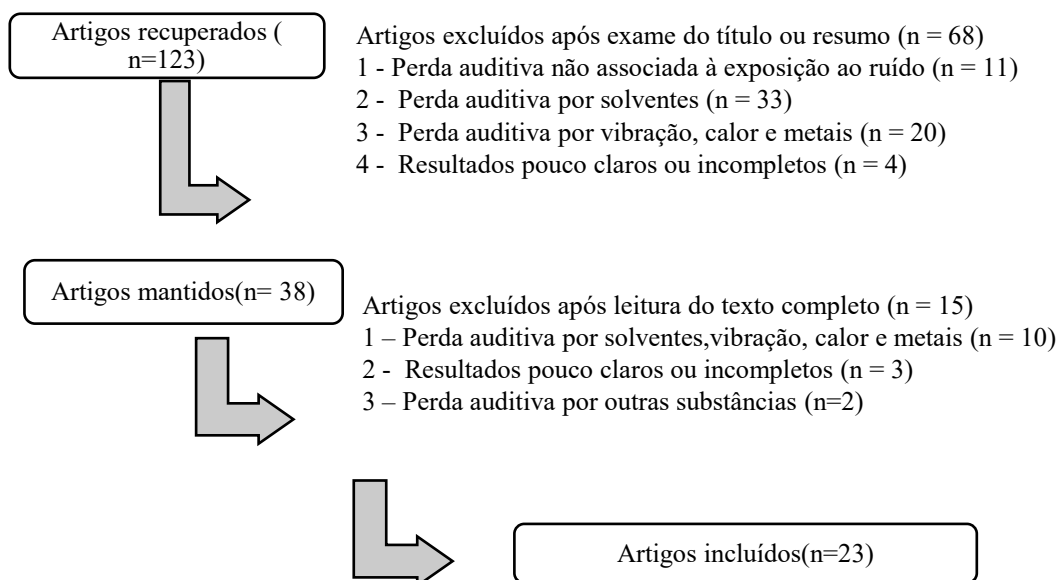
Artigos recuperados ( n=123)

Artigos excluídos após exame do título ou resumo (n = 68)
1 - Perda auditiva não associada à exposição ao ruído (n = 11)
2 - Perda auditiva por solventes (n = 33)
3 - Perda auditiva por vibração, calor e metais (n = 20)
4 - Resultados pouco claros ou incompletos (n = 4)

Artigos mantidos(n= 38)

Artigos excluídos após leitura do texto completo (n = 15)
1 – Perda auditiva por solventes,vibração, calor e metais (n = 10)
2 - Resultados pouco claros ou incompletos (n = 3)
3 – Perda auditiva por outras substâncias (n=2)

Artigos incluídos(n=23)